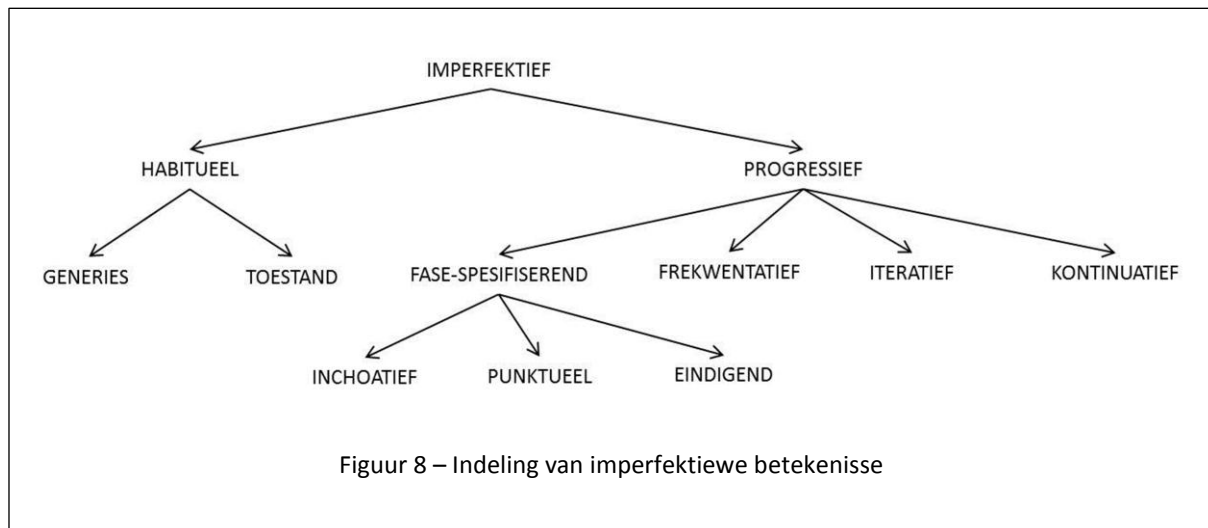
IMPERFEKTIEF

HABITUEEL

PROGRESSIEF

GENERIES

TOESTAND

FASE-SPESIFISEREND

FREKWENTATIEF

ITERATIEF

KONTINUATIEF

INCHOATIEF

PUNKTUEEL

EINDIGEND

Figuur 8 – Indeling van imperfektiewe betekenisse